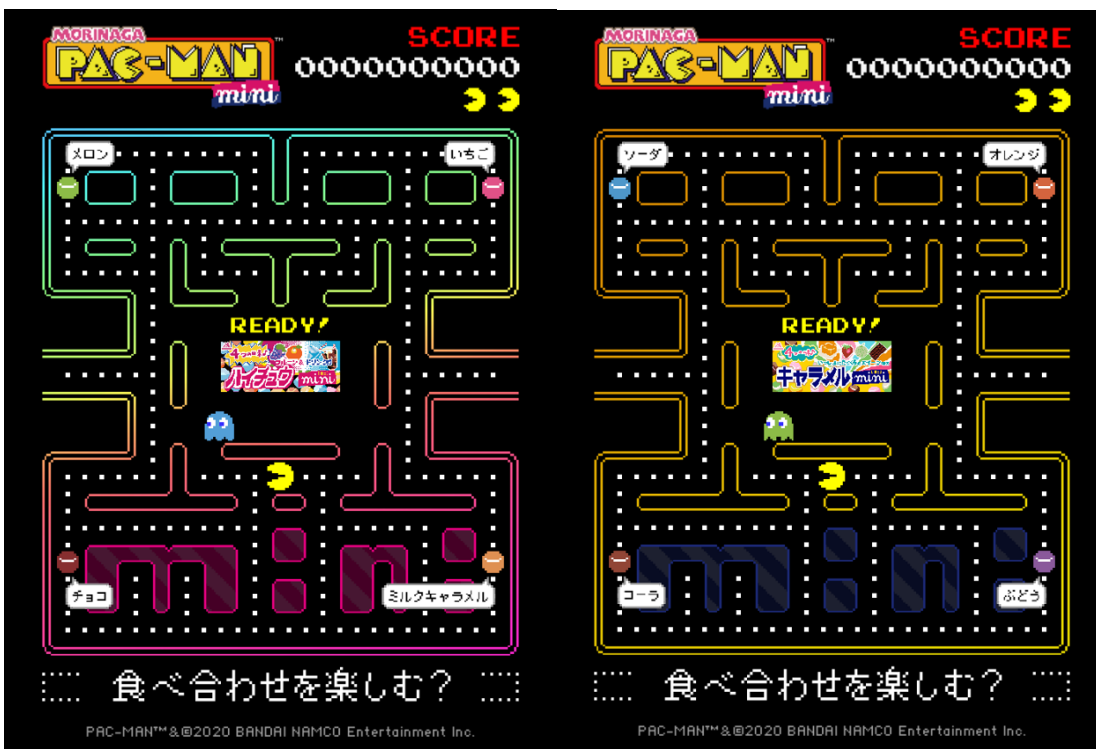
MORINAGA
PAC-MAN™
mini
SCORE
0000000000

メロン
いちご

READY!

ハイチュウ
mini

チョコ
ミルクキャラメル

食べ合わせを楽しむ?

PAC-MAN™&©2020 BANDAI NAMCO Entertainment Inc.

MORINAGA
PAC-MAN™
mini
SCORE
0000000000

ソーダ
オレンジ

READY!

キャラメル
mini

コーラ
ぶどう

食べ合わせを楽しむ?

PAC-MAN™&©2020 BANDAI NAMCO Entertainment Inc.